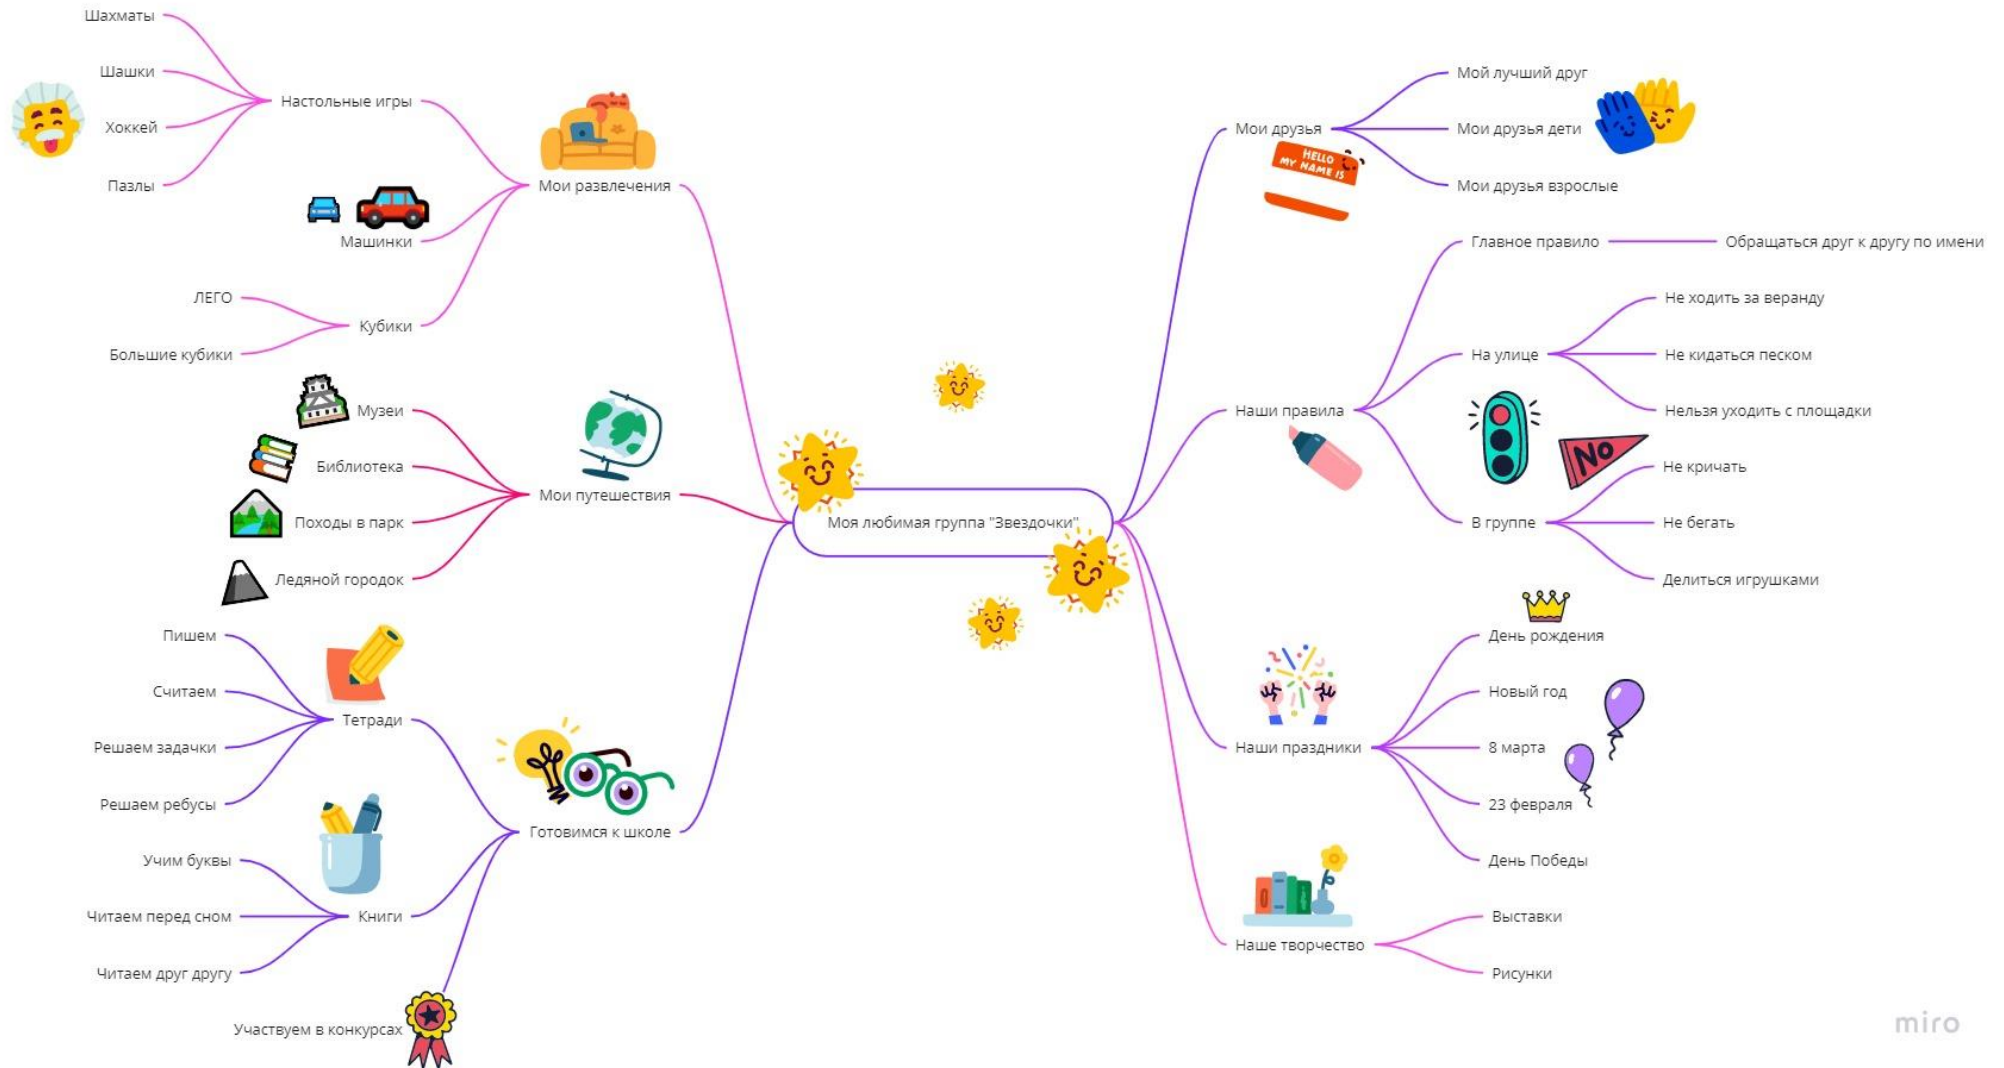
Шахматы

Шашки

Хоккей

Пазлы

Настольные игры

Мои развлечения

Машинки

ЛЕГО

Большие кубики

Кубики

Музеи

Библиотека

Походы в парк

Ледяной городок

Мои путешествия

Пишем

Считаем

Решаем задачки

Решаем ребусы

Тетради

Учим буквы

Читаем перед сном

Читаем друг другу

Книги

Готовимся к школе

Участвуем в конкурсах

Моя любимая группа "Звездочки"

Мои друзья

HELLO MY NAME IS

Мой лучший друг

Мои друзья дети

Мои друзья взрослые

Наши правила

Главное правило

Обращаться друг к другу по имени

На улице

Не ходить за веранду

Не кидаться песком

Нельзя уходить с площадки

В группе

NO

Не кричать

Не бегать

Делиться игрушками

Наши праздники

День рождения

Новый год

8 марта

23 февраля

День Победы

Наше творчество

Выставки

Рисунки

miro